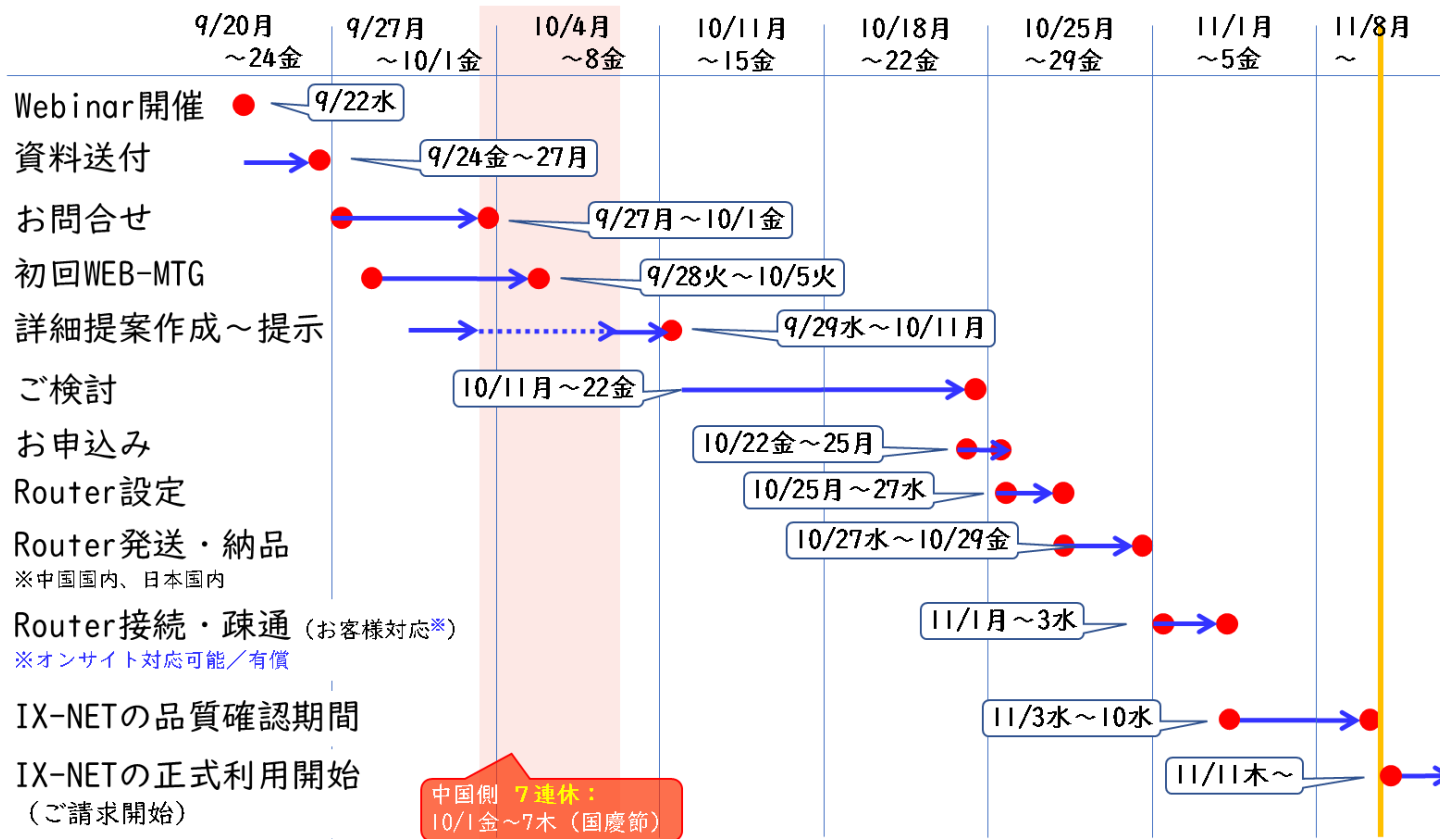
9/20月 ～24金
9/27月 ～10/1金
10/4月 ～8金
10/11月 ～15金
10/18月 ～22金
10/25月 ～29金
11/1月 ～5金
11/8月 ～

Webinar開催 9/22水
資料送付 9/24金～27月
お問合せ 9/27月～10/1金
初回WEB-MTG 9/28火～10/5火
詳細提案作成～提示 9/29水～10/11月
ご検討 10/11月～22金
お申込み 10/22金～25月
Router設定 10/25月～27水
Router発送・納品
※中国国内、日本国内
10/27水～10/29金
Router接続・疎通（お客様対応※）
※オンサイト対応可能／有償
11/1月～3水
IX-NETの品質確認期間 11/3水～10水
IX-NETの正式利用開始
（ご請求開始）
11/11木～

中国側 7連休：
10/1金～7木（国慶節）